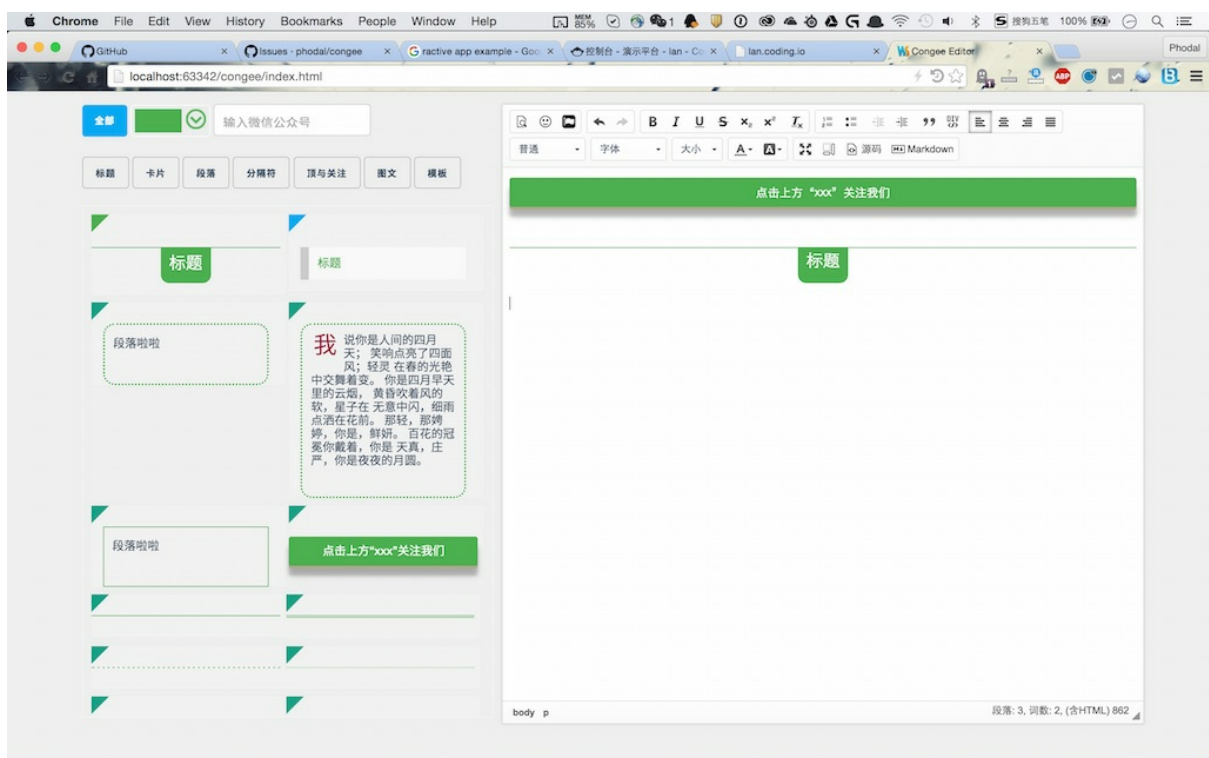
Chrome File Edit View History Bookmarks People Window Help

MEM 85%

搜狗五笔 100%

GitHub ×
Issues · phodal/congee ×
ractive app example - Goo ×
控制台 - 演示平台 - lan - Co ×
lan.coding.io ×
Congee Editor ×

Phodal

localhost:63342/congee/index.html

全部

输入微信公众号

标题 卡片 段落 分隔符 顶与关注 图文 模板

标题

标题

段落啦啦

我 说你是人间的四月天；笑响点亮了四面风；轻灵 在春的光艳中交舞着变。你是四月早天里的云烟，黄昏吹着风的软，星子在 无意中闪，细雨点洒在花前。那轻，那娉婷，你是，鲜妍。百花的冠冕你戴着，你是 天真，庄严，你是夜夜的月圆。

段落啦啦

点击上方"xxx"关注我们

B I U S $x_2$ $x^2$ $T_x$

普通 字体 大小 A B 源码 Markdown

点击上方 "xxx" 关注我们

标题

body p

段落: 3, 词数: 2, (含HTML) 862